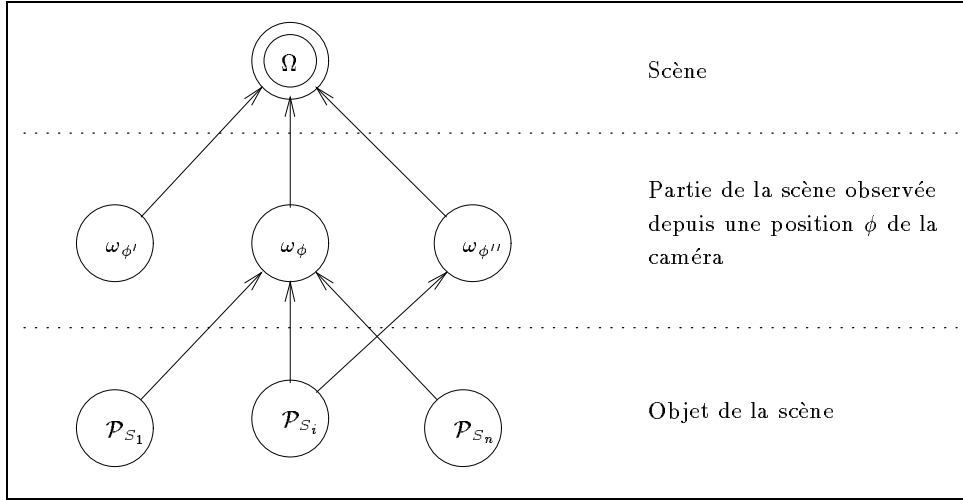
$\Omega$

Scène

$\omega_{\phi'}$

$\omega_{\phi}$

$\omega_{\phi''}$

Partie de la scène observée depuis une position $\phi$ de la caméra

$\mathcal{P}_{S_1}$

$\mathcal{P}_{S_i}$

$\mathcal{P}_{S_n}$

Objet de la scène